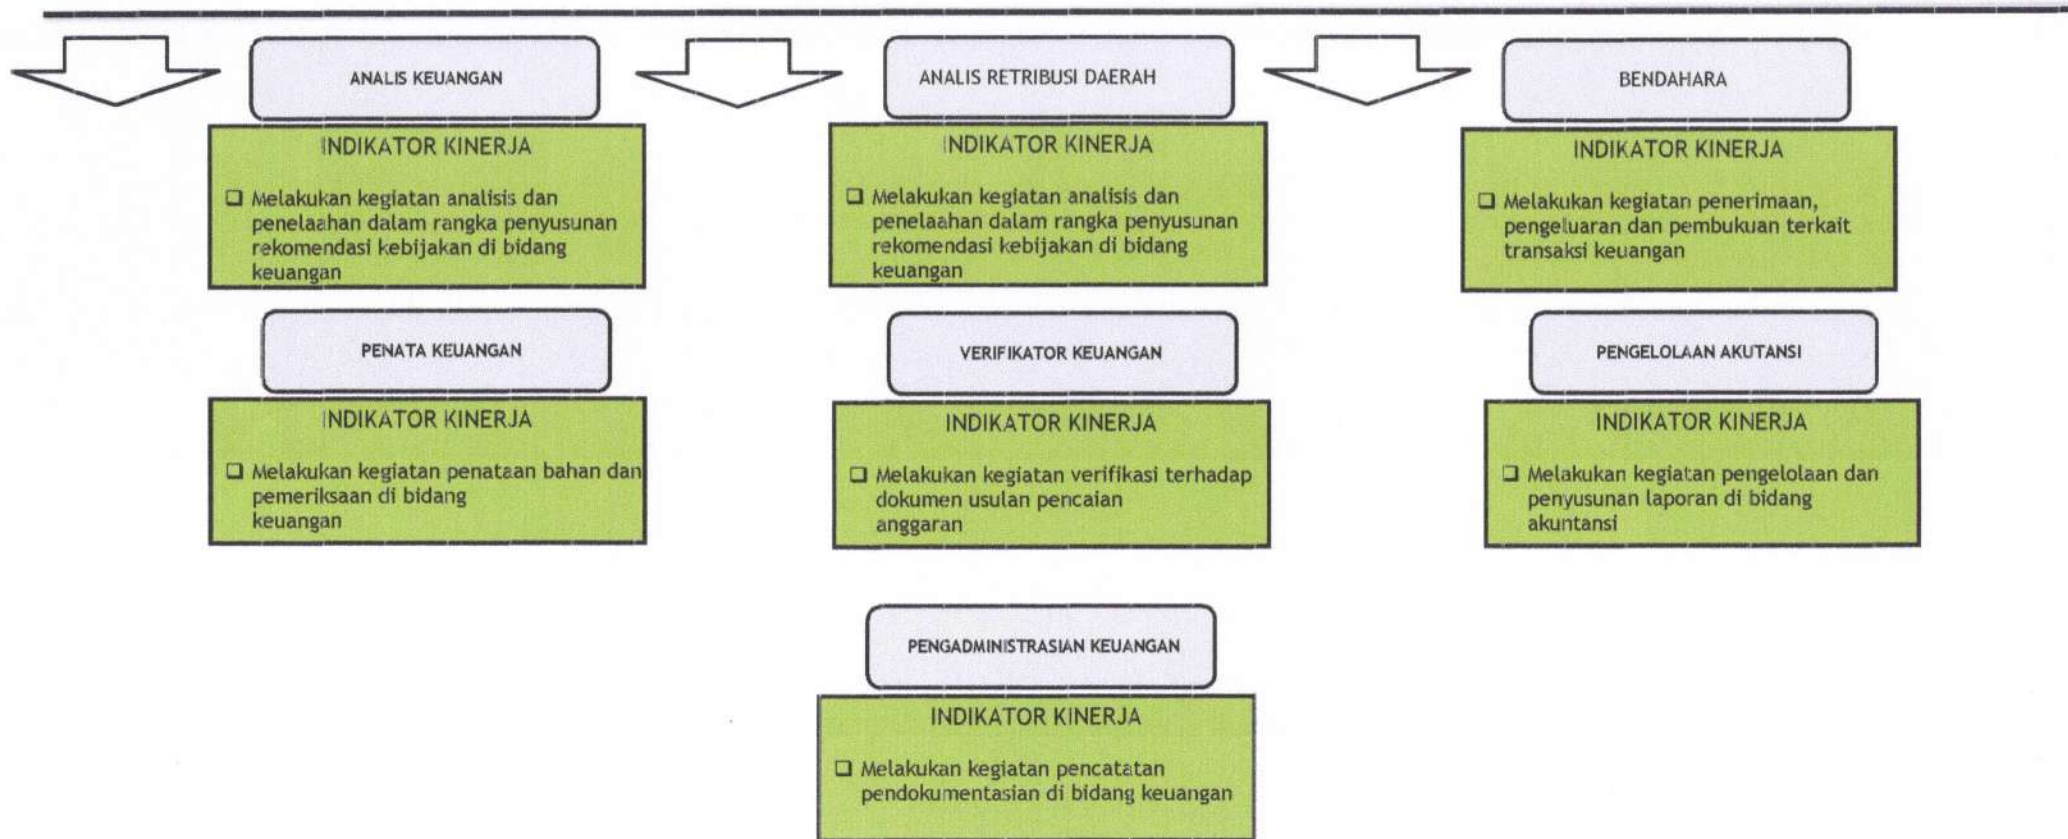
ANALIS KEUANGAN

INDIKATOR KINERJA

❑ Melakukan kegiatan analisis dan penelaahan dalam rangka penyusunan rekomendasi kebijakan di bidang keuangan

PENATA KEUANGAN

INDIKATOR KINERJA

❑ Melakukan kegiatan penataan bahan dan pemeriksaan di bidang keuangan

ANALIS RETRIBUSI DAERAH

INDIKATOR KINERJA

❑ Melakukan kegiatan analisis dan penelaahan dalam rangka penyusunan rekomendasi kebijakan di bidang keuangan

VERIFIKATOR KEUANGAN

INDIKATOR KINERJA

❑ Melakukan kegiatan verifikasi terhadap dokumen usulan pencaian anggaran

PENGADMINISTRASIAN KEUANGAN

INDIKATOR KINERJA

❑ Melakukan kegiatan pencatatan pendokumentasian di bidang keuangan

BENDAHARA

INDIKATOR KINERJA

❑ Melakukan kegiatan penerimaan, pengeluaran dan pembukuan terkait transaksi keuangan

PENGELOLAAN AKUTANSI

INDIKATOR KINERJA

❑ Melakukan kegiatan pengelolaan dan penyusunan laporan di bidang akuntansi